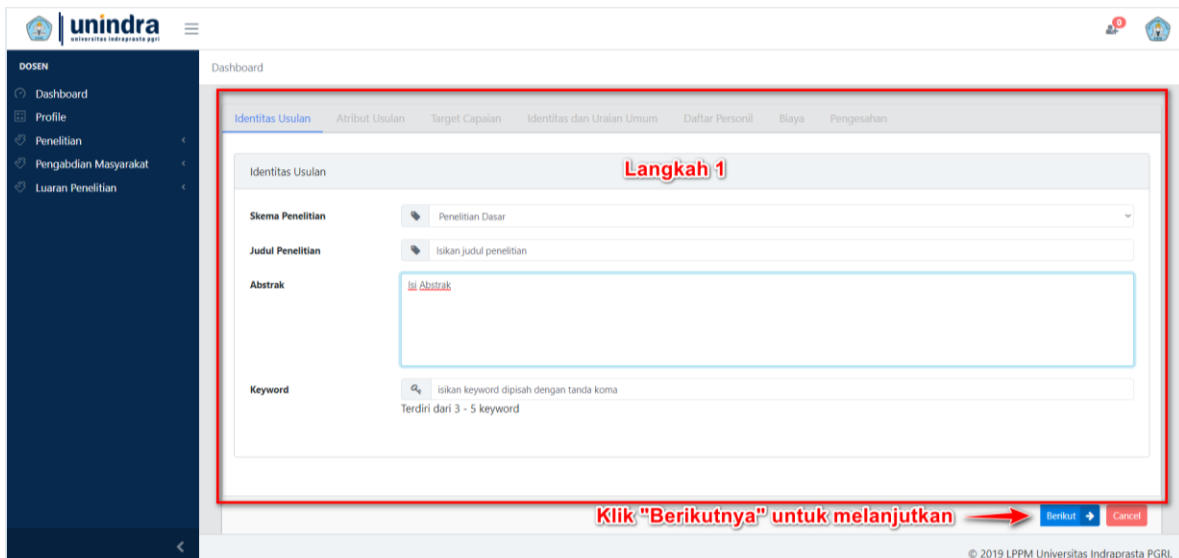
unindra
universitas indraprasta pgri

0

DOSEN

Dashboard
Profile
Penelitian
Pengabdian Masyarakat
Luaran Penelitian

Dashboard

Identitas Usulan
Atribut Usulan
Target Capaian
Identitas dan Uraian Umum
Daftar Personil
Biaya
Pengesahan

Identitas Usulan

Langkah 1

Skema Penelitian
Penelitian Dasar

Judul Penelitian
Isikan judul penelitian

Abstrak
Isi Abstrak

Keyword
isikan keyword dipisah dengan tanda koma
Terdiri dari 3 - 5 keyword

Klik "Berikutnya" untuk melanjutkan

Berikut
Cancel

© 2019 LPPM Universitas Indraprasta PGRI.